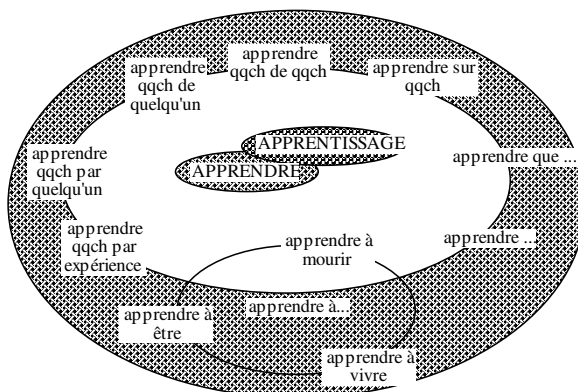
apprendre qqch de qqch

apprendre qqch de quelqu'un

apprendre sur qqch

APPRENTISSAGE

APPRENDRE

apprendre qqch par quelqu'un

apprendre que ...

apprendre qqch par expérience

apprendre ...

apprendre à mourir

apprendre à...

apprendre à être

apprendre à vivre